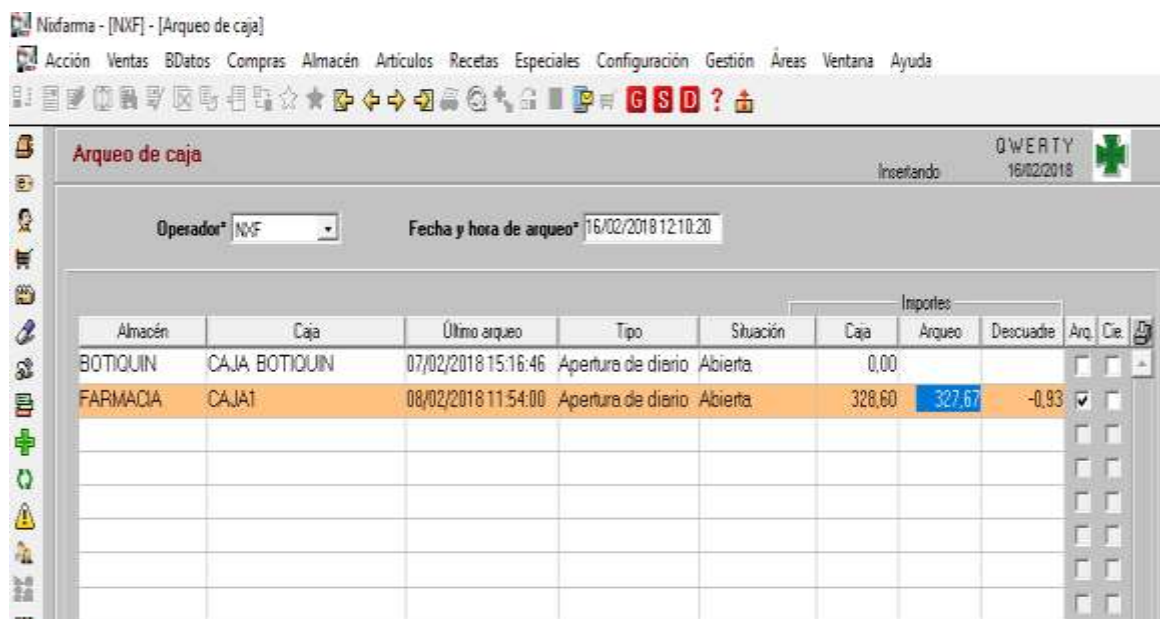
Nixfarma - [NXF] - [Arqueo de caja]

Acción Ventas BDatos Compras Almacén Artículos Recetas Especiales Configuración Gestión Áreas Ventana Ayuda

G S D ?

Arqueo de caja

Insertando

QWERTY
16/02/2018

Operador* NXF

Fecha y hora de arqueo* 16/02/2018 12:10:20

Importes

| Almacén | Caja | Último arqueo | Tipo | Situación | Caja | Arqueo | Descuadre | Arq. | Cie. |
|---|---|---|---|---|---|---|---|---|---|
| BOTIQUIN | CAJA BOTIQUIN | 07/02/2018 15:16:46 | Apertura de diario | Abierta | 0,00 | | | ☐ | ☐ |
| FARMACIA | CAJA1 | 08/02/2018 11:54:00 | Apertura de diario | Abierta | 328,60 | 327,67 | -0,93 | ☑ | ☐ |